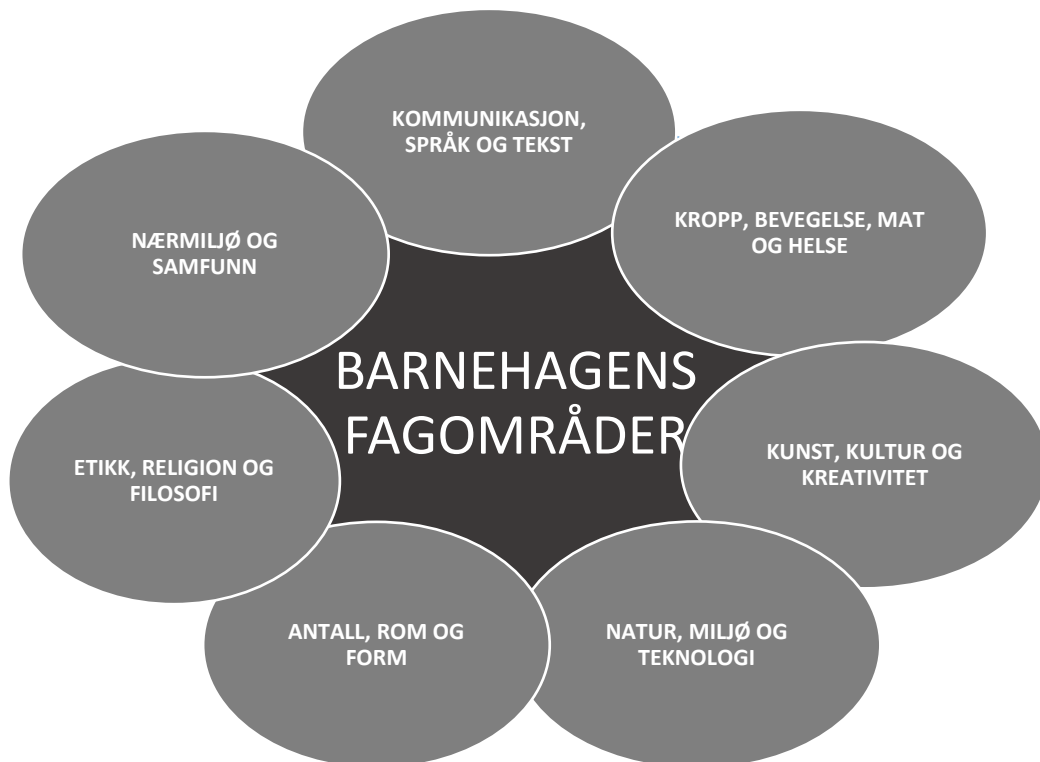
BARNEHAGENS FAGOMRÅDER

KOMMUNIKASJON, SPRÅK OG TEKST

KROPP, BEVEGELSE, MAT OG HELSE

KUNST, KULTUR OG KREATIVITET

NATUR, MILJØ OG TEKNOLOGI

ANTALL, ROM OG FORM

ETIKK, RELIGION OG FILOSOFI

NÆRMILJØ OG SAMFUNN